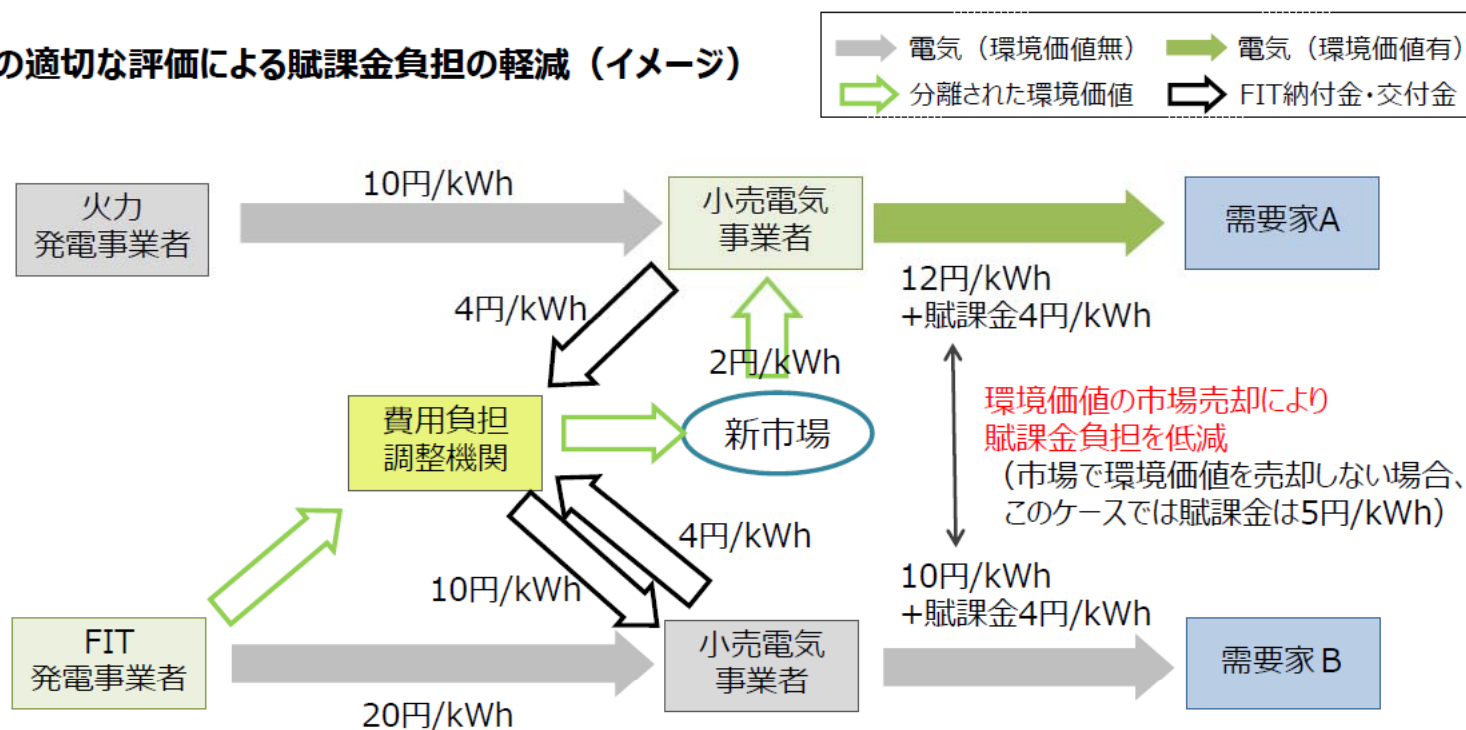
の適切な評価による賦課金負担の軽減（イメージ）

電気（環境価値無）
電気（環境価値有）
分離された環境価値
FIT納付金・交付金

火力
発電事業者

10円/kWh

小売電気
事業者

需要家A

12円/kWh
+賦課金4円/kWh

4円/kWh

2円/kWh

費用負担
調整機関

新市場

環境価値の市場売却により
賦課金負担を低減
（市場で環境価値を売却しない場合、
このケースでは賦課金は5円/kWh）

4円/kWh

10円/kWh

10円/kWh
+賦課金4円/kWh

FIT
発電事業者

小売電気
事業者

需要家B

20円/kWh